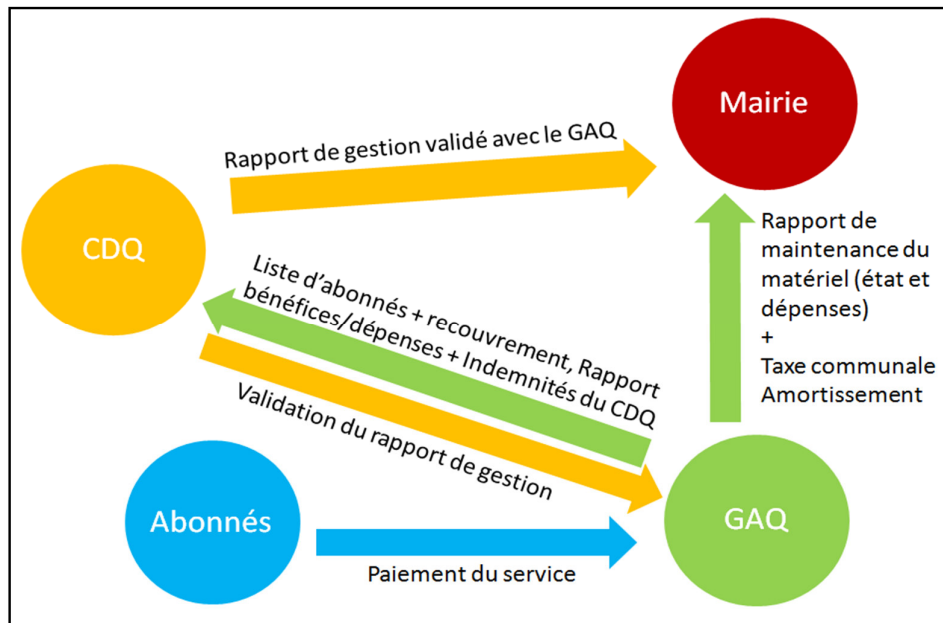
Mairie

Rapport de gestion validé avec le GAQ

CDQ

Rapport de maintenance du matériel (état et dépenses) + Taxe communale Amortissement

Liste d'abonnés + recouvrement, Rapport bénéfices/dépenses + Indemnités du CDQ

Validation du rapport de gestion

Abonnés

GAQ

Paiement du service